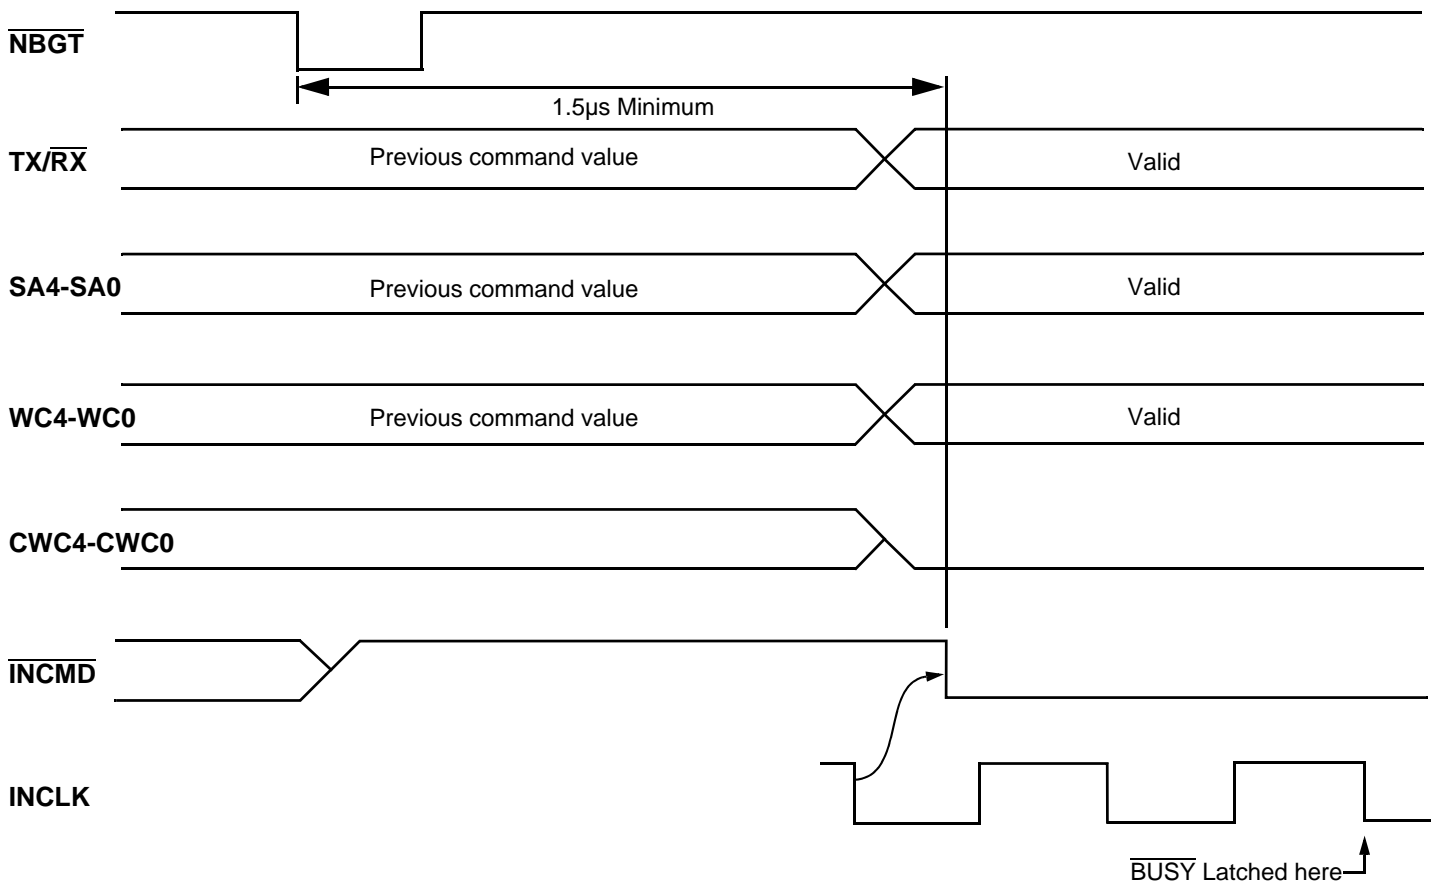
$\overline{NBGT}$

1.5μs Minimum

TX/$\overline{RX}$ Previous command value Valid

SA4-SA0 Previous command value Valid

WC4-WC0 Previous command value Valid

CWC4-CWC0

$\overline{INCMD}$

INCLK

$\overline{BUSY}$ Latched here